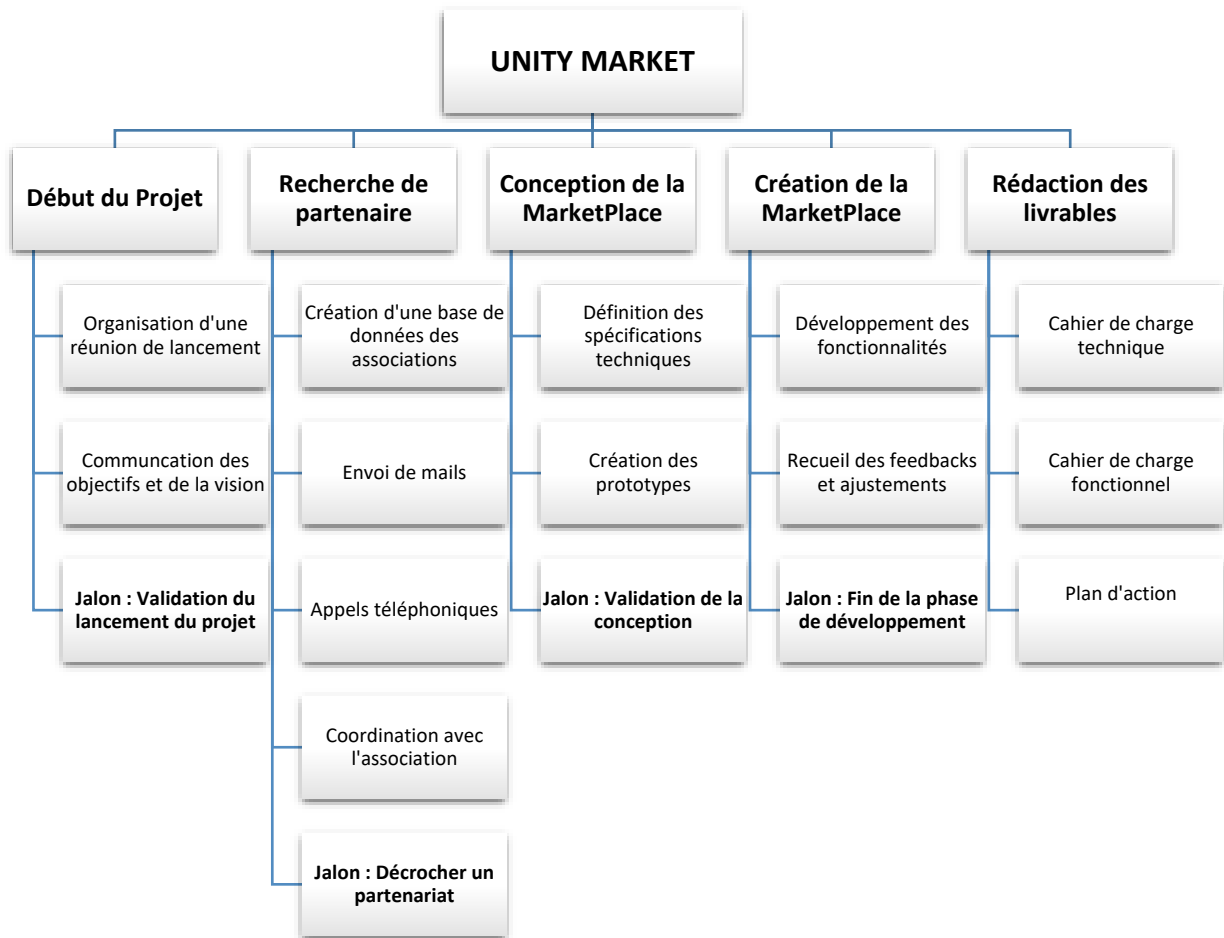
UNITY MARKET

Début du Projet

Organisation d'une réunion de lancement

Communcation des objectifs et de la vision

Jalon : Validation du lancement du projet

Recherche de partenaire

Création d'une base de données des associations

Envoi de mails

Appels téléphoniques

Coordination avec l'association

Jalon : Décrocher un partenariat

Conception de la MarketPlace

Définition des spécifications techniques

Création des prototypes

Jalon : Validation de la conception

Création de la MarketPlace

Développement des fonctionnalités

Recueil des feedbacks et ajustements

Jalon : Fin de la phase de développement

Rédaction des livrables

Cahier de charge technique

Cahier de charge fonctionnel

Plan d'action